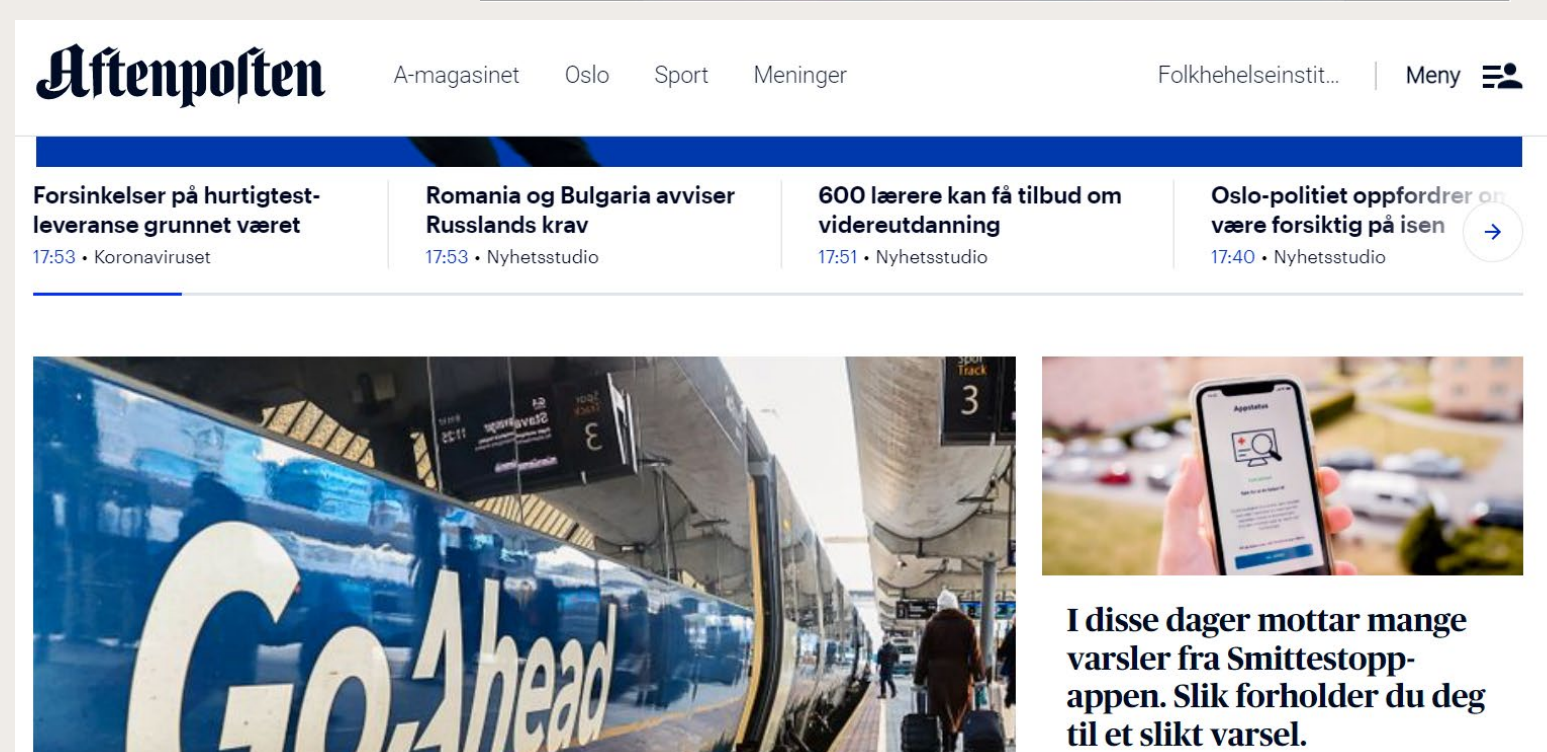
Aftenposten

A-magasinet Oslo Sport Meninger

Folkhehelseinstit... | Meny

Forsinkelser på hurtigtest-leveranse grunnet været
17:53 • Koronaviruset

Romania og Bulgaria avviser Russlands krav
17:53 • Nyhetsstudio

600 lærere kan få tilbud om videreutdanning
17:51 • Nyhetsstudio

Oslo-politiet oppfordrer o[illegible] være forsiktig på isen
17:40 • Nyhetsstudio

Spor Track 3

Go-Ahead

Appstatus

I disse dager mottar mange varsler fra Smittestopp-appen. Slik forholder du deg til et slikt varsel.